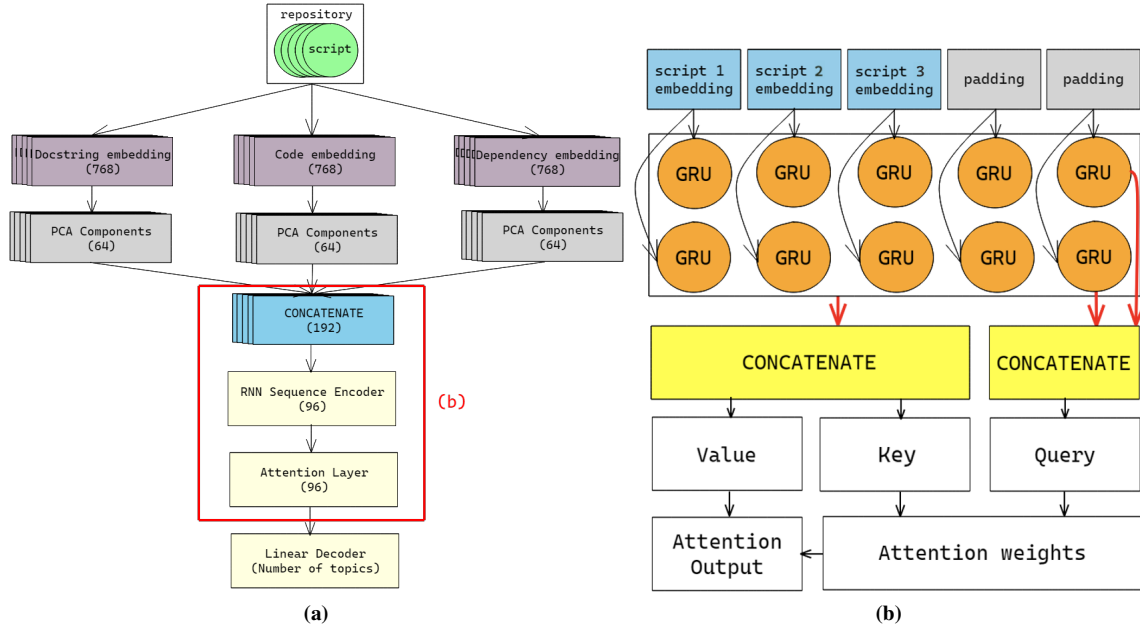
repository

script

Docstring embedding (768)

Code embedding (768)

Dependency embedding (768)

PCA Components (64)

PCA Components (64)

PCA Components (64)

CONCATENATE (192)

RNN Sequence Encoder (96)

Attention Layer (96)

(b)

Linear Decoder (Number of topics)

(a)

script 1 embedding

script 2 embedding

script 3 embedding

padding

padding

GRU

GRU

GRU

GRU

GRU

GRU

GRU

GRU

GRU

GRU

CONCATENATE

CONCATENATE

Value

Key

Query

Attention Output

Attention weights

(b)